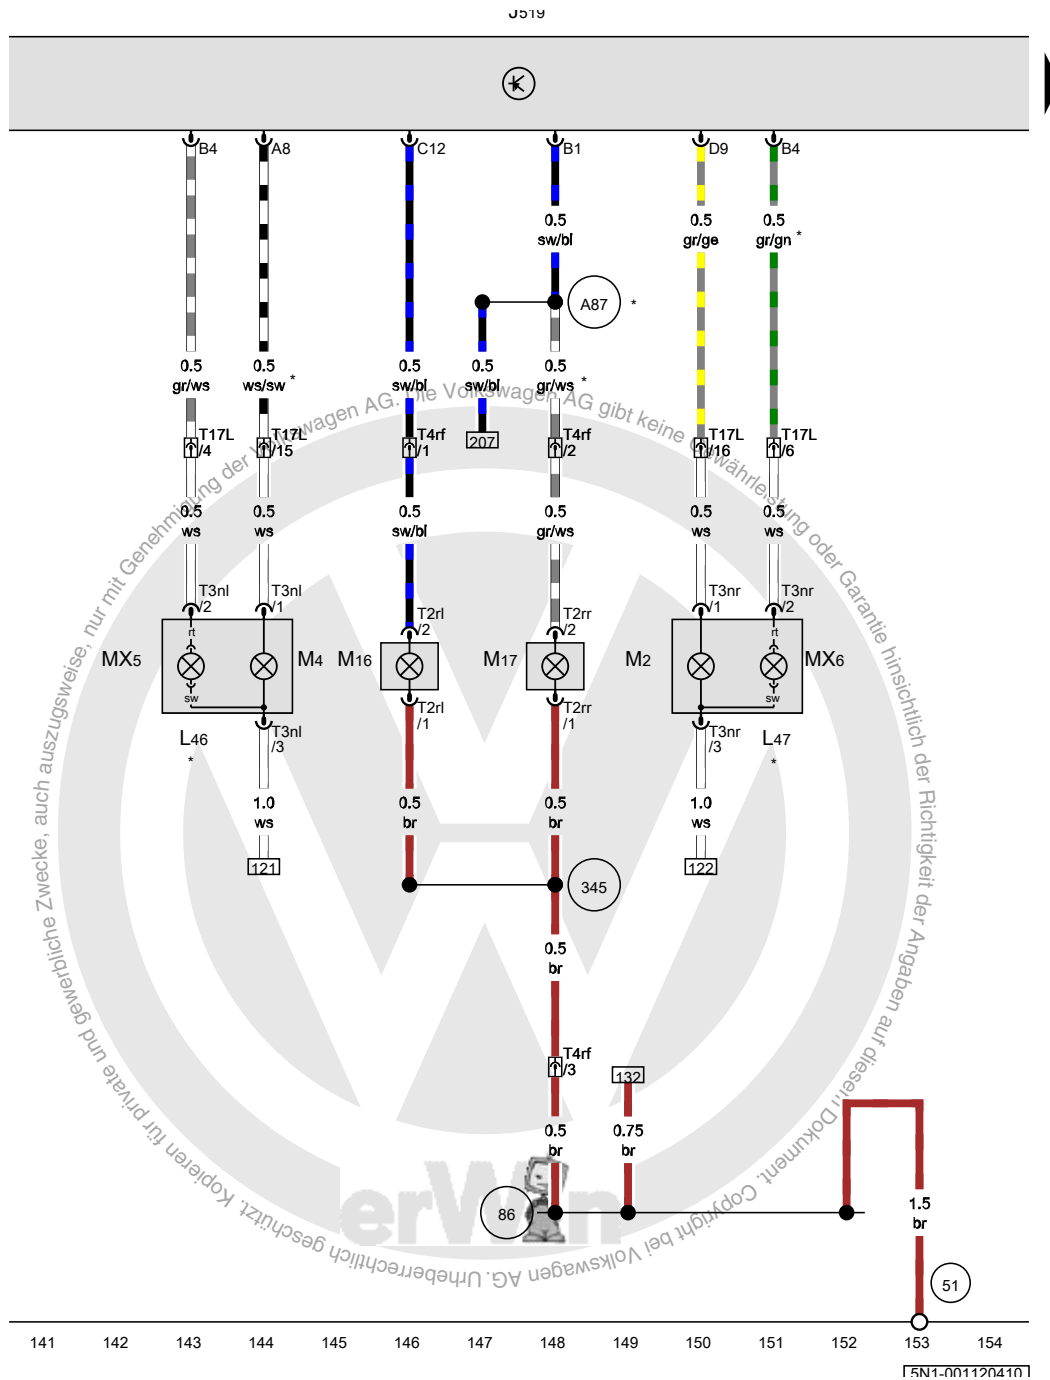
J519

B4 A8 C12 B1 D9 B4

0.5 sw/bl

0.5 gr/ge

0.5 gr/gn *

A87 *

0.5 gr/ws

0.5 ws/sw *

0.5 sw/bl

0.5 sw/bl

0.5 gr/ws *

T17L /4

T17L /15

T4rf /1

207

T4rf /2

T17L /16

T17L /6

0.5 ws

0.5 ws

0.5 sw/bl

0.5 gr/ws

0.5 ws

0.5 ws

T3nl /2

T3nl /1

T2rl /2

T2rr /2

T3nr /1

T3nr /2

rt

rt

MX5

M4

M16

M17

M2

MX6

sw

sw

L46 *

T3nl /3

T2rl /1

T2rr /1

T3nr /3

L47 *

1.0 ws

0.5 br

0.5 br

1.0 ws

121

122

345

0.5 br

T4rf /3

132

0.5 br

0.75 br

86

1.5 br

51

141 142 143 144 145 146 147 148 149 150 151 152 153 154

5N1-001120410

Kopieren für private und gewerbliche Zwecke, auch auszugsweise, nur mit Genehmigung der Volkswagen AG. Die Volkswagen AG gibt keine Gewährleistung oder Garantie hinsichtlich der Richtigkeit der Angaben auf diesem Dokument. Copyright bei Volkswagen AG. Urheberrechtlich geschützt.

erWin